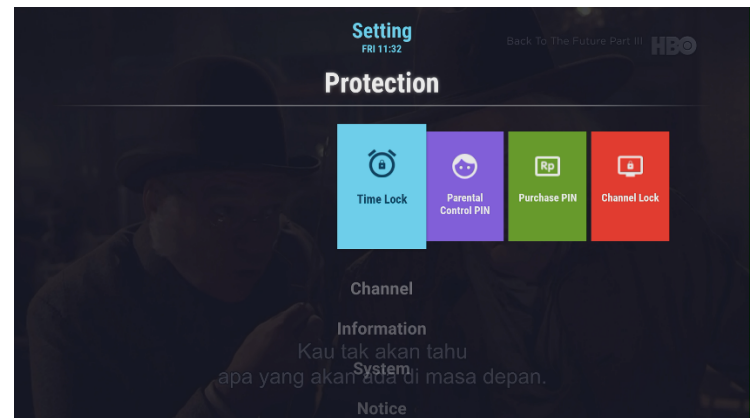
Setting
FRI 11:32

Back To The Future Part III HBO

Protection

Time Lock

Parental Control PIN

Rp

Purchase PIN

Channel Lock

Channel

Information

Kau tak akan tahu apa yang akan ada di masa depan.

System

Notice